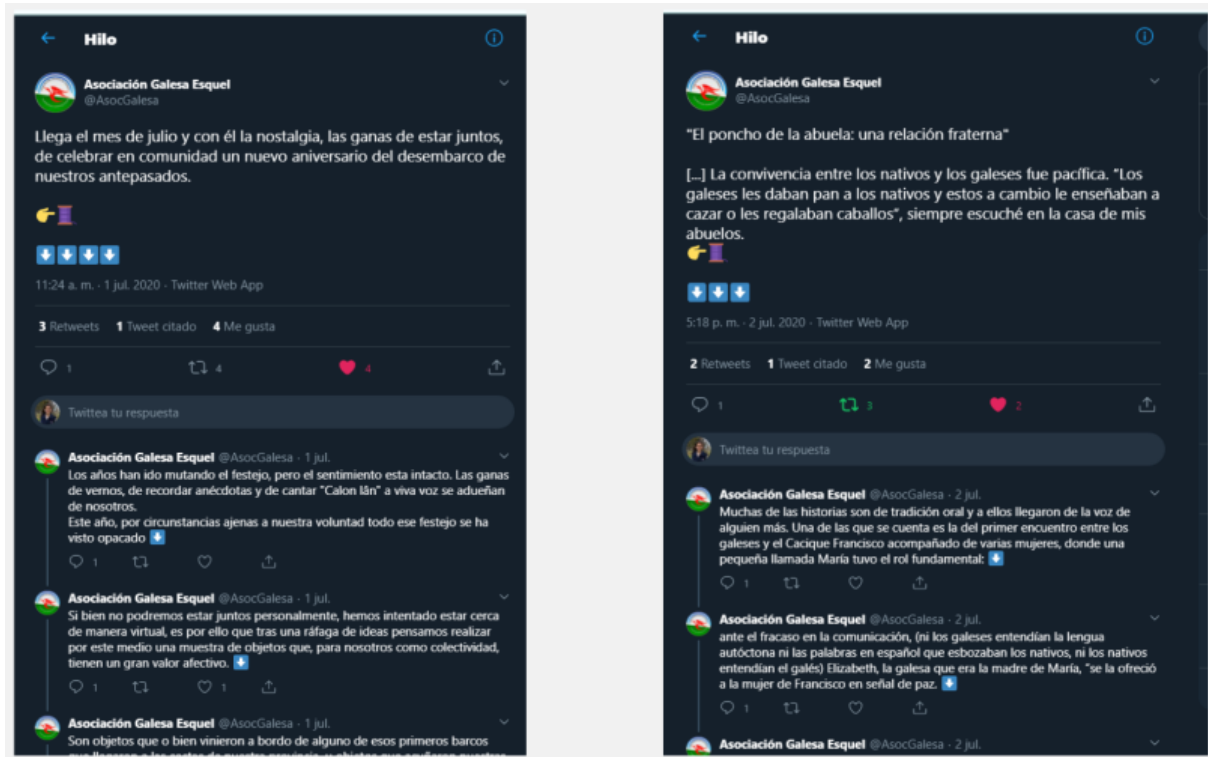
Hilo

Asociación Galesa Esquel
@AsocGalesa

Llega el mes de julio y con él la nostalgia, las ganas de estar juntos, de celebrar en comunidad un nuevo aniversario del desembarco de nuestros antepasados.

👉🧵

⬇️⬇️⬇️⬇️

11:24 a. m. · 1 jul. 2020 · Twitter Web App

3 Retweets 1 Tweet citado 4 Me gusta

1 4 4

Twittea tu respuesta

Asociación Galesa Esquel @AsocGalesa · 1 jul.
Los años han ido mutando el festejo, pero el sentimiento esta intacto. Las ganas de vernos, de recordar anécdotas y de cantar "Calon lân" a viva voz se adueñan de nosotros.
Este año, por circunstancias ajenas a nuestra voluntad todo ese festejo se ha visto opacado ⬇️

1

Asociación Galesa Esquel @AsocGalesa · 1 jul.
Si bien no podremos estar juntos personalmente, hemos intentado estar cerca de manera virtual, es por ello que tras una ráfaga de ideas pensamos realizar por este medio una muestra de objetos que, para nosotros como colectividad, tienen un gran valor afectivo. ⬇️

1 1

Asociación Galesa Esquel @AsocGalesa · 1 jul.
Son objetos que o bien vinieron a bordo de alguno de esos primeros barcos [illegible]

Hilo

Asociación Galesa Esquel
@AsocGalesa

"El poncho de la abuela: una relación fraterna"

[...] La convivencia entre los nativos y los galeses fue pacífica. "Los galeses les daban pan a los nativos y estos a cambio le enseñaban a cazar o les regalaban caballos", siempre escuché en la casa de mis abuelos.
👉🧵

⬇️⬇️⬇️

5:18 p. m. · 2 jul. 2020 · Twitter Web App

2 Retweets 1 Tweet citado 2 Me gusta

1 3 2

Twittea tu respuesta

Asociación Galesa Esquel @AsocGalesa · 2 jul.
Muchas de las historias son de tradición oral y a ellos llegaron de la voz de alguien más. Una de las que se cuenta es la del primer encuentro entre los galeses y el Cacique Francisco acompañado de varias mujeres, donde una pequeña llamada María tuvo el rol fundamental: ⬇️

1

Asociación Galesa Esquel @AsocGalesa · 2 jul.
ante el fracaso en la comunicación, (ni los galeses entendían la lengua autóctona ni las palabras en español que esbozaban los nativos, ni los nativos entendían el galés) Elizabeth, la galesa que era la madre de María, "se la ofreció a la mujer de Francisco en señal de paz. ⬇️

1

Asociación Galesa Esquel @AsocGalesa · 2 jul.